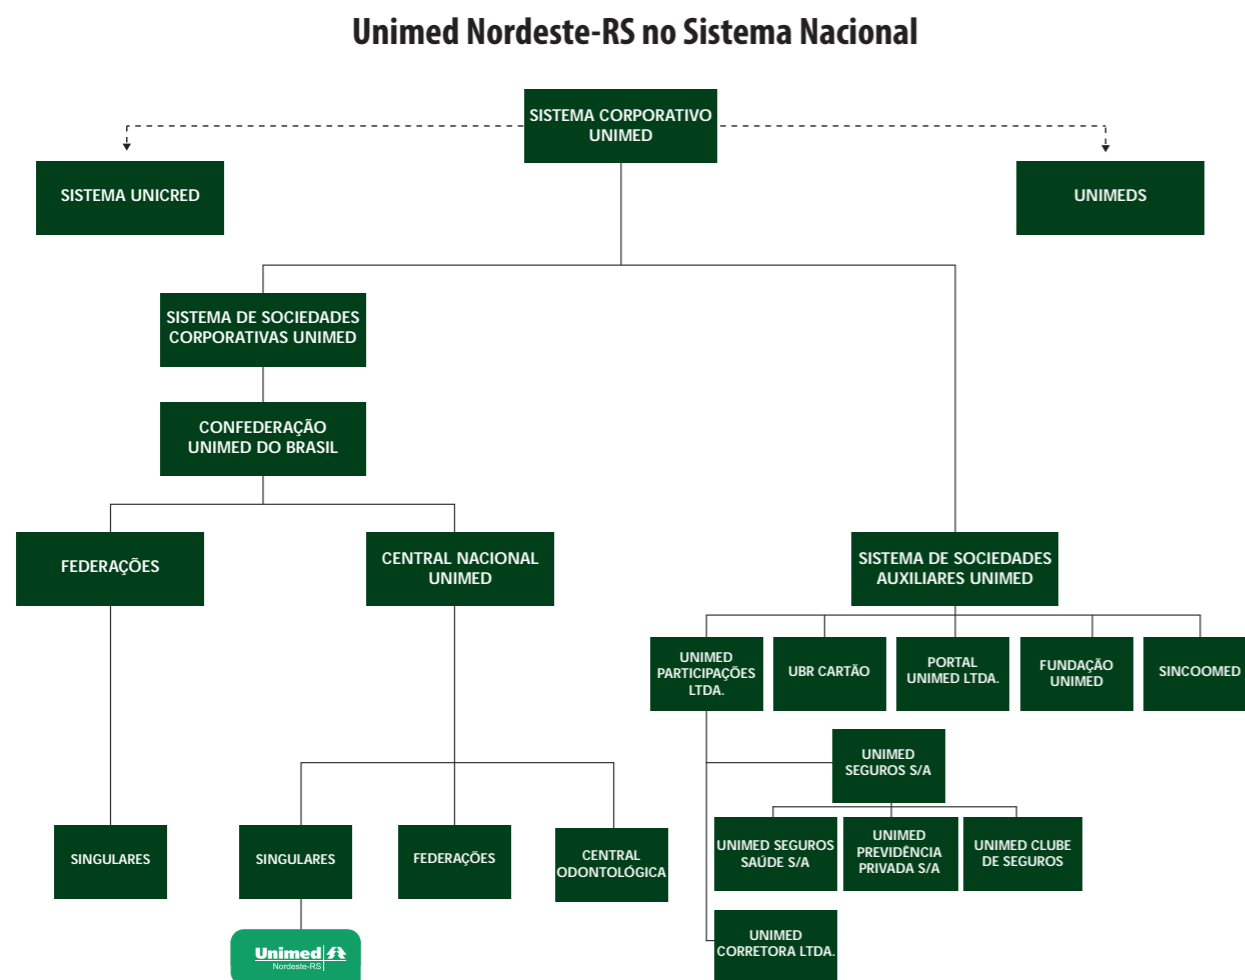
Unimed Nordeste-RS no Sistema Nacional

SISTEMA CORPORATIVO UNIMED

SISTEMA UNICRED

UNIMEDS

SISTEMA DE SOCIEDADES CORPORATIVAS UNIMED

CONFEDERAÇÃO UNIMED DO BRASIL

FEDERAÇÕES

CENTRAL NACIONAL UNIMED

SINGULARES

SINGULARES

FEDERAÇÕES

CENTRAL ODONTOLÓGICA

Unimed Nordeste-RS

SISTEMA DE SOCIEDADES AUXILIARES UNIMED

UNIMED PARTICIPAÇÕES LTDA.

UBR CARTÃO

PORTAL UNIMED LTDA.

FUNDAÇÃO UNIMED

SINCOOMED

UNIMED SEGUROS S/A

UNIMED SEGUROS SAÚDE S/A

UNIMED PREVIDÊNCIA PRIVADA S/A

UNIMED CLUBE DE SEGUROS

UNIMED CORRETORA LTDA.